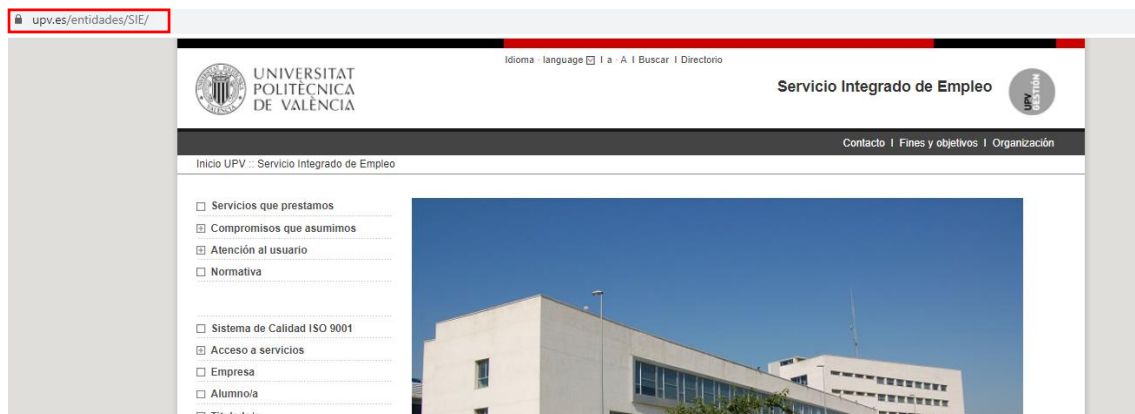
upv.es/entidades/SIE/

Idioma · language | a · A | Buscar | Directorio

UNIVERSITAT POLITÈCNICA DE VALÈNCIA

Servicio Integrado de Empleo

UPV GESTIÓN

Contacto | Fines y objetivos | Organización

Inicio UPV :: Servicio Integrado de Empleo

Servicios que prestamos
Compromisos que asumimos
Atención al usuario
Normativa

Sistema de Calidad ISO 9001
Acceso a servicios
Empresa
Alumno/a
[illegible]